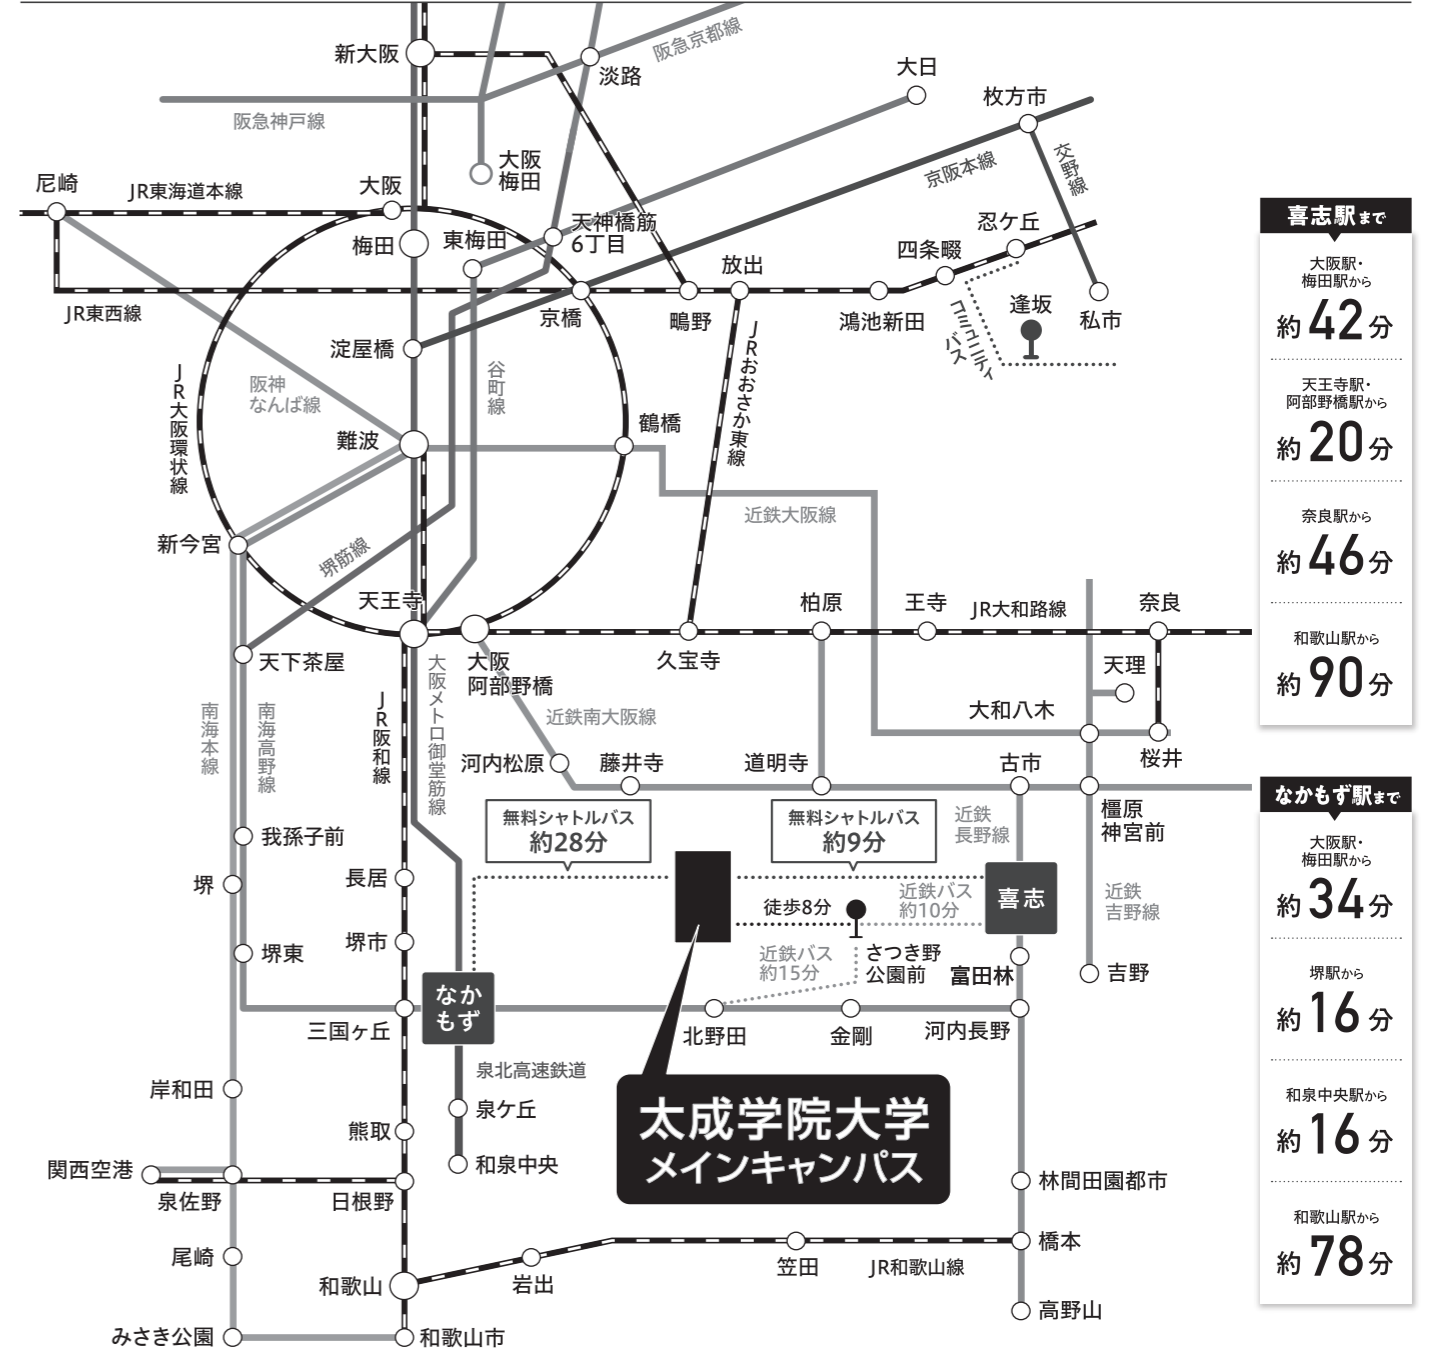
新大阪
淡路
阪急京都線
阪急神戸線
大日
枚方市
交野線
京阪本線
大阪梅田
尼崎
JR東海道本線
大阪
梅田
東梅田
天神橋筋6丁目
忍ケ丘
四条畷
放出
JR東西線
京橋
鴫野
鴻池新田
コミュニティバス
逢坂
私市
淀屋橋
谷町線
JRおおさか東線
JR大阪環状線
阪神なんば線
難波
鶴橋
近鉄大阪線
新今宮
堺筋線
天王寺
柏原
王寺
JR大和路線
奈良
天下茶屋
大阪阿部野橋
久宝寺
天理
南海本線
南海高野線
JR阪和線
大阪メトロ御堂筋線
近鉄南大阪線
大和八木
桜井
河内松原
藤井寺
道明寺
古市
橿原神宮前
無料シャトルバス
約28分
無料シャトルバス
約9分
近鉄長野線
我孫子前
長居
徒歩8分
近鉄バス約10分
喜志
近鉄吉野線
堺
堺東
堺市
近鉄バス約15分
さつき野公園前
富田林
吉野
なかもず
三国ヶ丘
北野田
金剛
河内長野
泉北高速鉄道
岸和田
泉ケ丘
熊取
和泉中央
太成学院大学
メインキャンパス
関西空港
泉佐野
日根野
林間田園都市
尾崎
和歌山
岩出
笠田
JR和歌山線
橋本
高野山
みさき公園
和歌山市

喜志駅まで
大阪駅・梅田駅から
約42分
天王寺駅・阿部野橋駅から
約20分
奈良駅から
約46分
和歌山駅から
約90分

なかもず駅まで
大阪駅・梅田駅から
約34分
堺駅から
約16分
和泉中央駅から
約16分
和歌山駅から
約78分